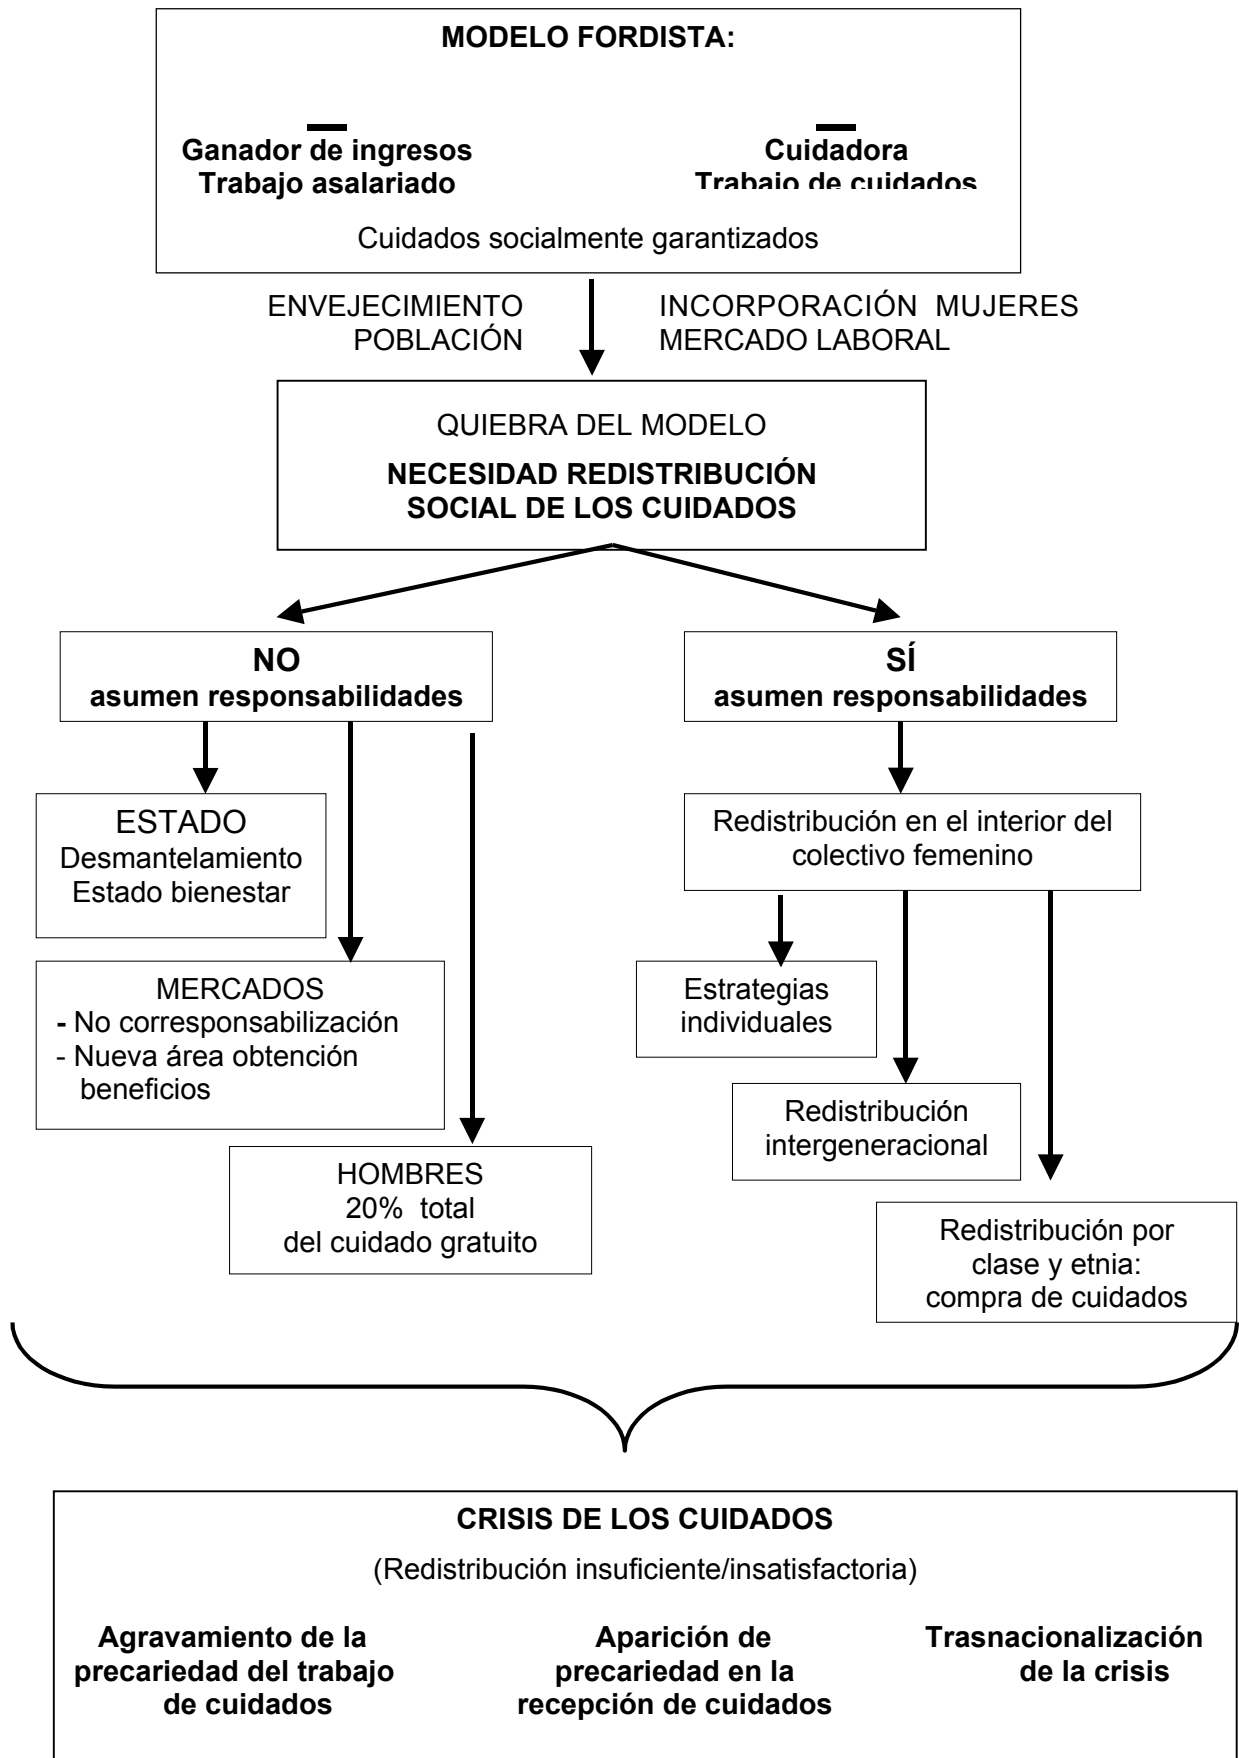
MODELO FORDISTA:

Ganador de ingresos
Trabajo asalariado

Cuidadora
Trabajo de cuidados

Cuidados socialmente garantizados

ENVEJECIMIENTO POBLACIÓN

INCORPORACIÓN MUJERES MERCADO LABORAL

QUIEBRA DEL MODELO

NECESIDAD REDISTRIBUCIÓN SOCIAL DE LOS CUIDADOS

NO
asumen responsabilidades

SÍ
asumen responsabilidades

ESTADO
Desmantelamiento
Estado bienestar

MERCADOS
- No corresponsabilización
- Nueva área obtención beneficios

HOMBRES
20% total
del cuidado gratuito

Redistribución en el interior del colectivo femenino

Estrategias individuales

Redistribución intergeneracional

Redistribución por clase y etnia: compra de cuidados

CRISIS DE LOS CUIDADOS

(Redistribución insuficiente/insatisfactoria)

Agravamiento de la precariedad del trabajo de cuidados

Aparición de precariedad en la recepción de cuidados

Trasnacionalización de la crisis